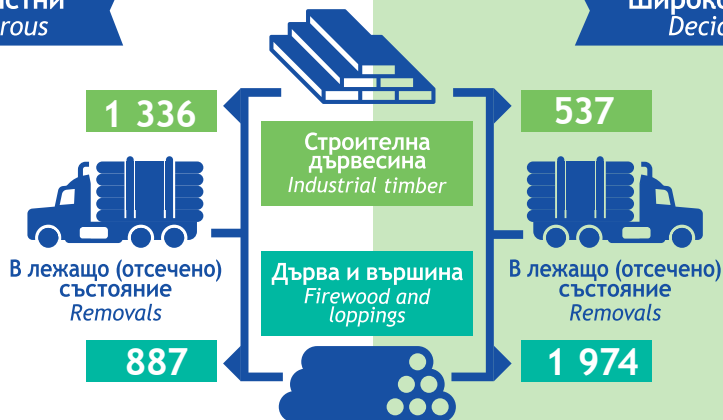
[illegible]стни
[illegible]rous

Широко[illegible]
Decid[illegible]

1 336

537

Строителна дървесина
Industrial timber

В лежащо (отсечено) състояние
Removals

Дърва и вършина
Firewood and loppings

В лежащо (отсечено) състояние
Removals

887

1 974